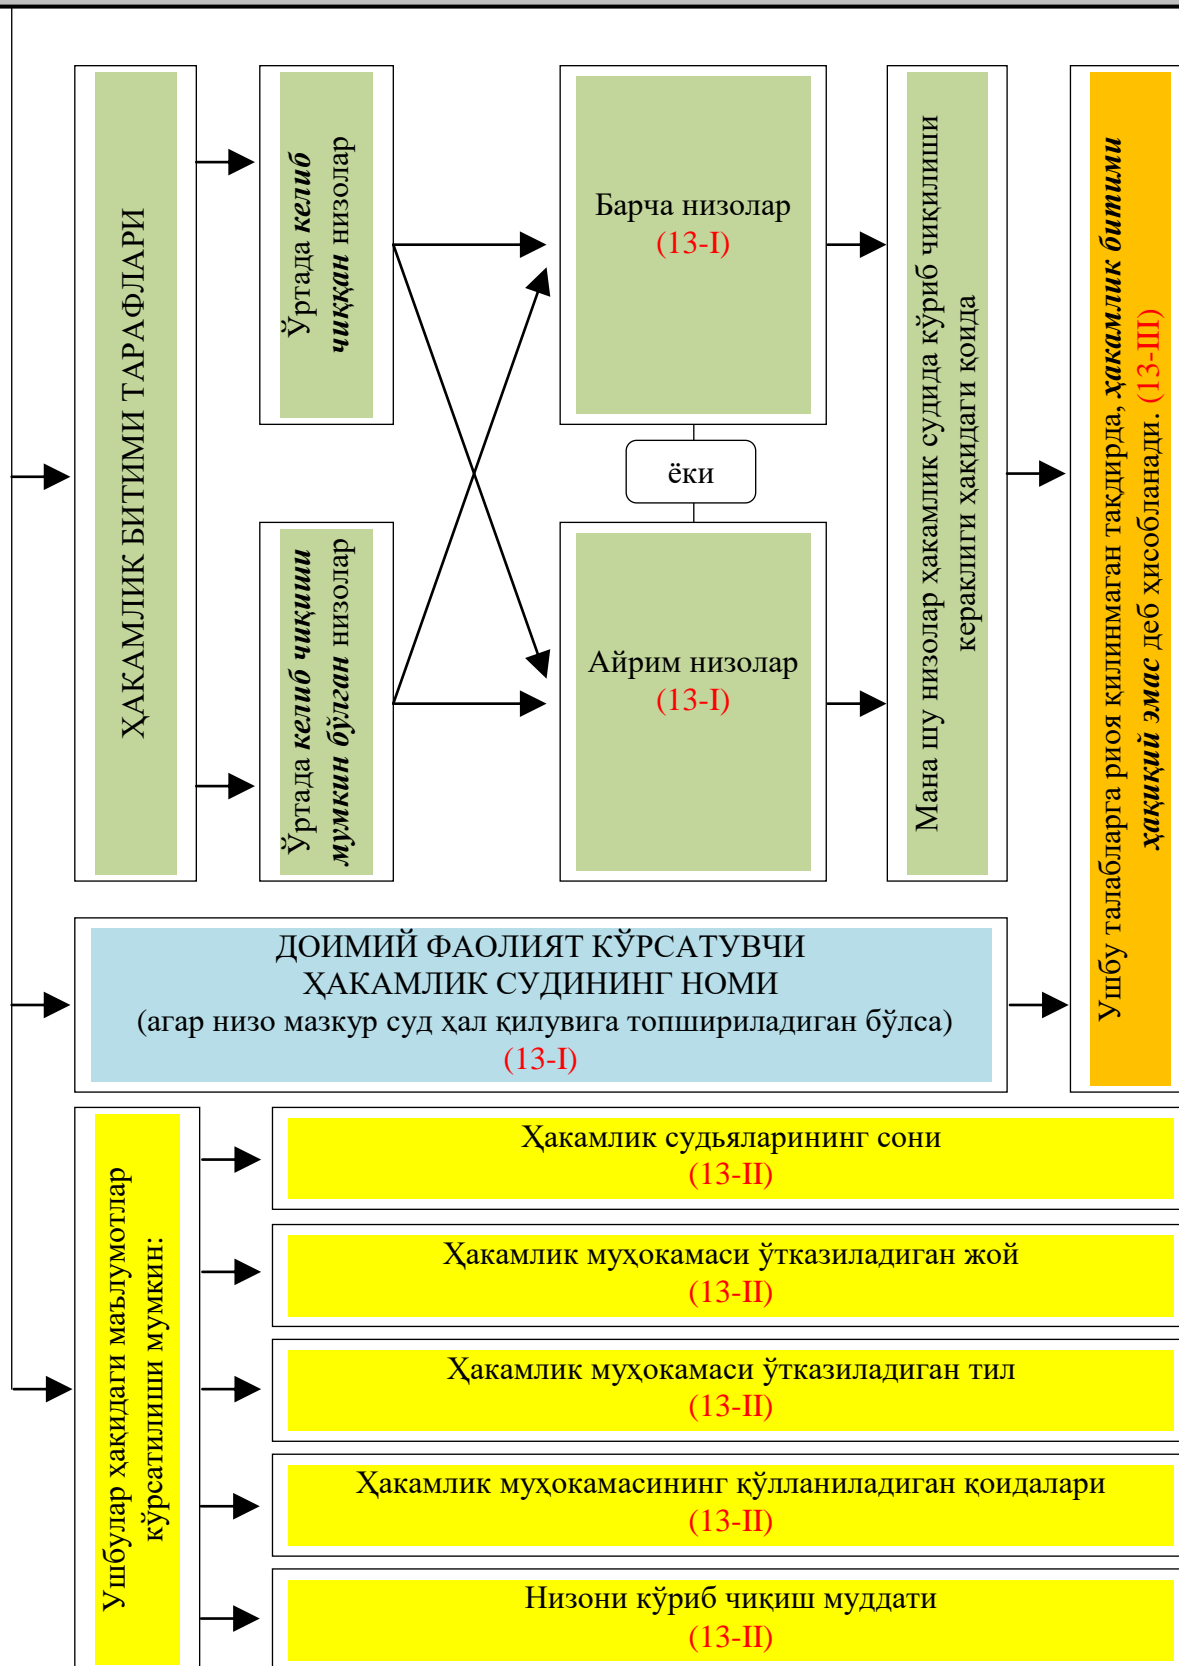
ҲАКАМЛИК БИТИМИ ТАРАФЛАРИ

Ўртада **келиб чиққан** низолар

Ўртада **келиб чиқиши мумкин бўлган** низолар

Барча низолар
(13-I)

ёки

Айрим низолар
(13-I)

Мана шу низолар ҳакамлик судида кўриб чиқилиши кераклиги ҳақидаги қоида

Ушбу талабларга риоя қилинмаган тақдирда, **ҳакамлик битими ҳақиқий эмас** деб ҳисобланади. (13-III)

ДОИМИЙ ФАОЛИЯТ КЎРСАТУВЧИ
ҲАКАМЛИК СУДИНИНГ НОМИ
(агар низо мазкур суд ҳал қилувига топшириладиган бўлса)
(13-I)

Ушбулар ҳақидаги маълумотлар кўрсатилиши мумкин:

Ҳакамлик судьяларининг сони
(13-II)

Ҳакамлик муҳокамаси ўтказиладиган жой
(13-II)

Ҳакамлик муҳокамаси ўтказиладиган тил
(13-II)

Ҳакамлик муҳокамасининг қўлланиладиган қоидалари
(13-II)

Низони кўриб чиқиш муддати
(13-II)